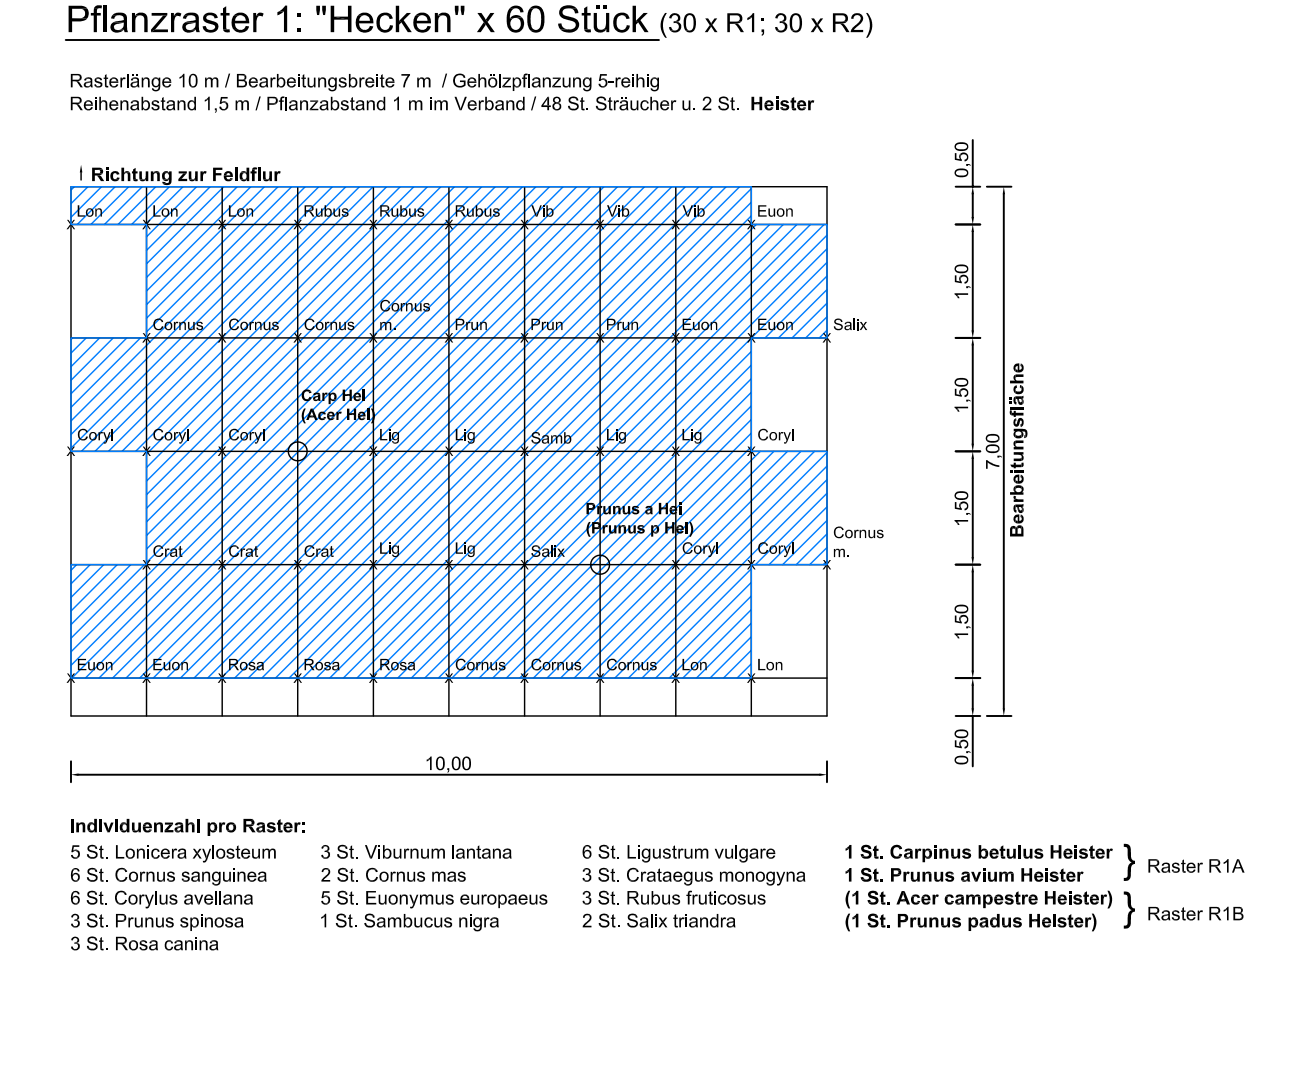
Pflanzraster 1: "Hecken" x 60 Stück (30 x R1; 30 x R2)

Rasterlänge 10 m / Bearbeitungsbreite 7 m / Gehölzpflanzung 5-reihig
Reihenabstand 1,5 m / Pflanzabstand 1 m im Verband / 48 St. Sträucher u. 2 St. **Heister**

**Richtung zur Feldflur**

Lon Lon Lon Rubus Rubus Rubus Vib Vib Vib Euon

Cornus Cornus Cornus Cornus m. Prun Prun Prun Euon Euon Salix

**Carp Hei (Acer Hei)**

Coryl Coryl Coryl Lig Lig Samb Lig Lig Coryl

**Prunus a Hei (Prunus p Hei)**

Crat Crat Crat Lig Lig Salix Coryl Coryl Cornus m.

Euon Euon Rosa Rosa Rosa Cornus Cornus Cornus Lon Lon

10,00

0,50 1,50 1,50 1,50 1,50 0,50 7,00 **Bearbeitungsfläche**

**Individuenzahl pro Raster:**

5 St. Lonicera xylosteum
6 St. Cornus sanguinea
6 St. Corylus avellana
3 St. Prunus spinosa
3 St. Rosa canina

3 St. Viburnum lantana
2 St. Cornus mas
5 St. Euonymus europaeus
1 St. Sambucus nigra

6 St. Ligustrum vulgare
3 St. Crataegus monogyna
3 St. Rubus fruticosus
2 St. Salix triandra

**1 St. Carpinus betulus Heister**
**1 St. Prunus avium Heister** } Raster R1A
**(1 St. Acer campestre Heister)**
**(1 St. Prunus padus Heister)** } Raster R1B